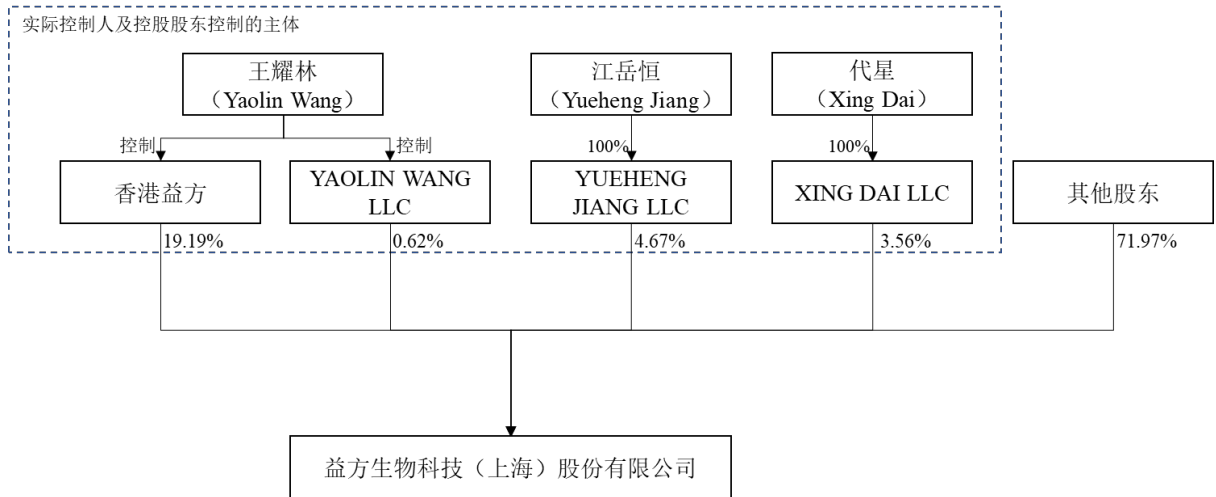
实际控制人及控股股东控制的主体

王耀林
（Yaolin Wang）

江岳恒
（Yueheng Jiang）

代星
（Xing Dai）

控制

控制

100%

100%

香港益方

YAOLIN WANG LLC

YUEHENG JIANG LLC

XING DAI LLC

其他股东

19.19%

0.62%

4.67%

3.56%

71.97%

益方生物科技（上海）股份有限公司